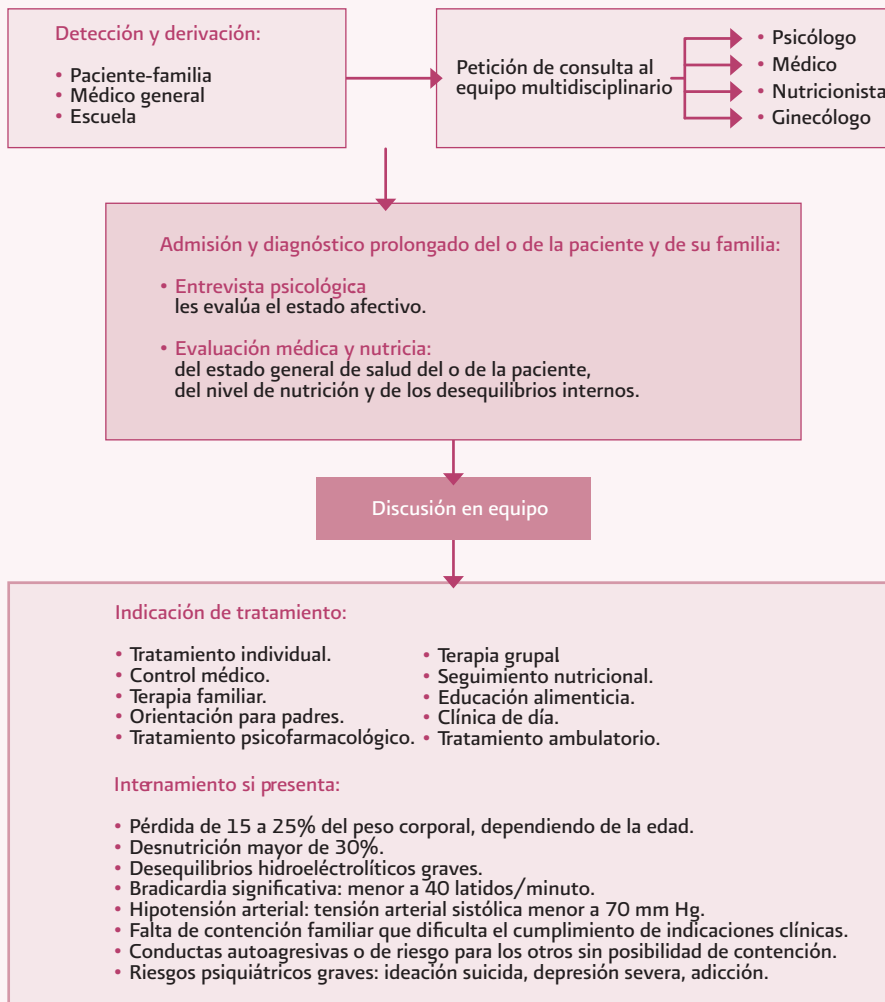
Detección y derivación:

• Paciente-familia
• Médico general
• Escuela

Petición de consulta al equipo multidisciplinario

• Psicólogo
• Médico
• Nutricionista
• Ginecólogo

Admisión y diagnóstico prolongado del o de la paciente y de su familia:

• Entrevista psicológica
les evalúa el estado afectivo.

• Evaluación médica y nutricia:
del estado general de salud del o de la paciente, del nivel de nutrición y de los desequilibrios internos.

Discusión en equipo

Indicación de tratamiento:

• Tratamiento individual.
• Control médico.
• Terapia familiar.
• Orientación para padres.
• Tratamiento psicofarmacológico.

• Terapia grupal
• Seguimiento nutricional.
• Educación alimenticia.
• Clínica de día.
• Tratamiento ambulatorio.

Internamiento si presenta:

• Pérdida de 15 a 25% del peso corporal, dependiendo de la edad.
• Desnutrición mayor de 30%.
• Desequilibrios hidroeléctrolíticos graves.
• Bradicardia significativa: menor a 40 latidos/minuto.
• Hipotensión arterial: tensión arterial sistólica menor a 70 mm Hg.
• Falta de contención familiar que dificulta el cumplimiento de indicaciones clínicas.
• Conductas autoagresivas o de riesgo para los otros sin posibilidad de contención.
• Riesgos psiquiátricos graves: ideación suicida, depresión severa, adicción.